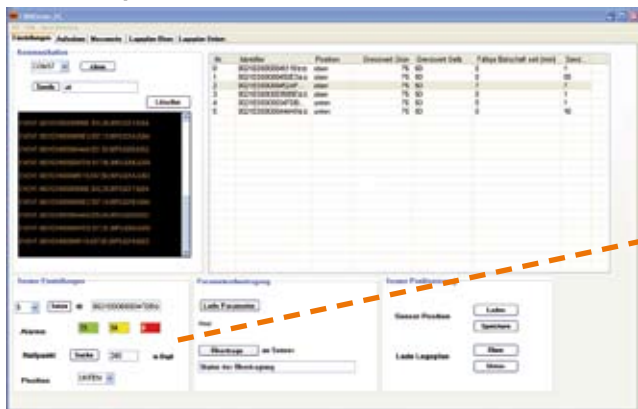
Einstellungen | Aufnahme | Messwerte | Lagepläne Oben | Lagepläne Unten

Kommunikation

COM7 | Öffnen

Senden | at

Löschen

| Nr. | Identifier | Position | Gewicesel Oben | Gewicesel Unten | Fällige Botschaft seit (min) | Send... |
|---|---|---|---|---|---|---|
| 0 | | oben | 75 | 60 | 0 | 1 |
| 1 | | oben | 75 | 60 | 0 | 55 |
| 2 | | oben | 75 | 60 | 7 | 1 |
| 3 | | oben | 75 | 60 | 0 | 1 |
| 4 | | unten | 75 | 60 | 0 | 1 |
| 5 | | unten | 75 | 60 | 0 | 10 |

Sensor Einstellungen

Setzen

Alarme

Nullpunkt | Starte | 260 | in Digit

Position | UNTEN

Parameterübertragung

Lade Parameter

Übertrage | an Sensor

Status der Übertragung

Sensor Positionierung

Sensor Position | Laden | Speichern

Lade Lageplan | Oben | Unten